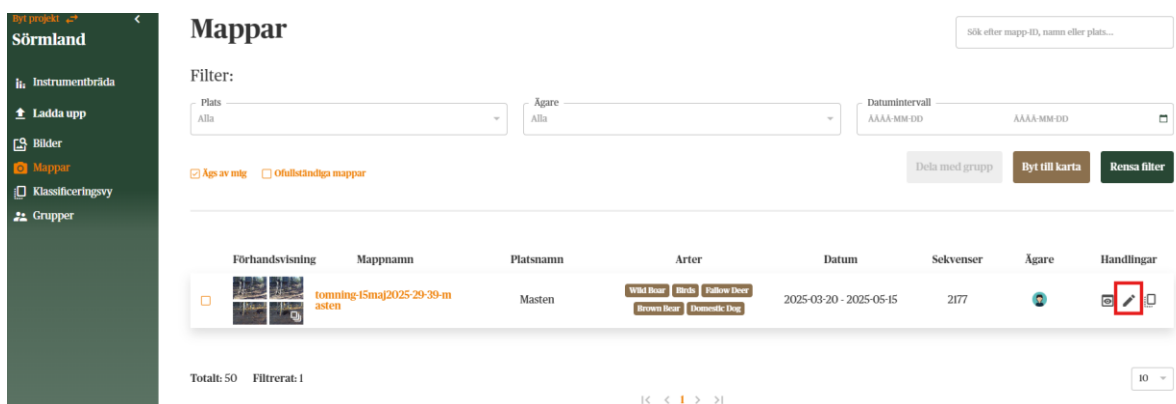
Byt projekt

Sörmland

Instrumentbräda

Ladda upp

Bilder

Mappar

Klassificeringsvy

Grupper

Mappar

Sök efter mapp-ID, namn eller plats...

Filter:

Plats
Alla

Ägare
Alla

Datumintervall
ÅÅÅÅ-MM-DD
ÅÅÅÅ-MM-DD

Ägs av mig

Ofullständiga mappar

Dela med grupp

Byt till karta

Rensa filter

| | Förhandsvisning | Mappnamn | Platsnamn | Arter | Datum | Sekvenser | Ägare | Handlingar |
|---|---|---|---|---|---|---|---|---|
| | | tomning-15maj2025-29-39-masten | Masten | Wild Boar Birds Fallow Deer Brown Bear Domestic Dog | 2025-03-20 - 2025-05-15 | 2177 | | |

Totalt: 50 Filtrerat: 1

1

10